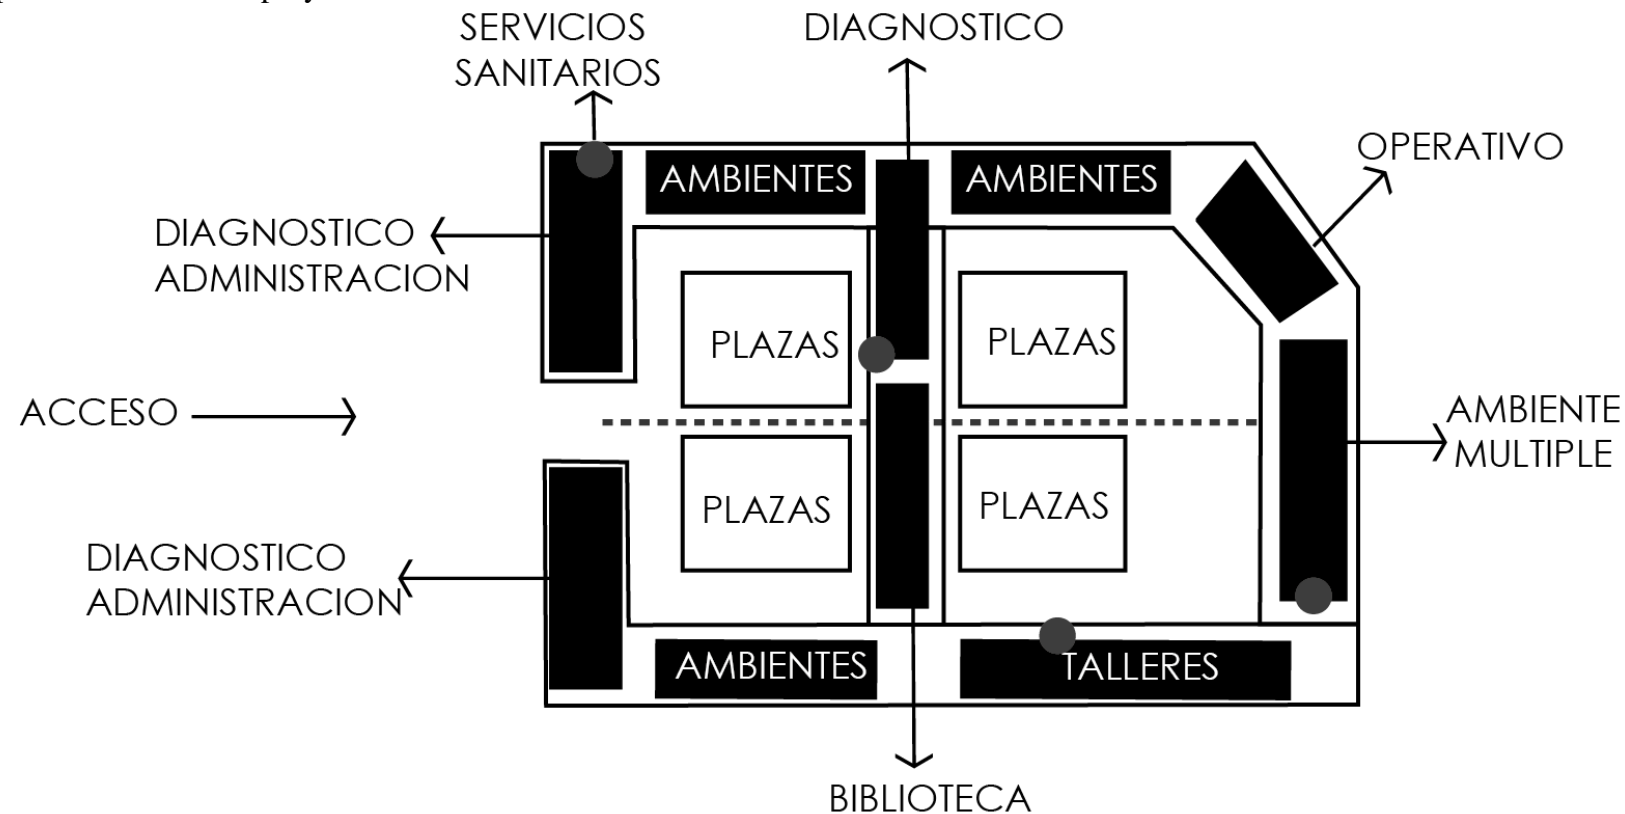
SERVICIOS SANITARIOS

DIAGNOSTICO

OPERATIVO

AMBIENTES

AMBIENTES

DIAGNOSTICO ADMINISTRACION

PLAZAS

PLAZAS

ACCESO

AMBIENTE MULTIPLE

PLAZAS

PLAZAS

DIAGNOSTICO ADMINISTRACION

AMBIENTES

TALLERES

BIBLIOTECA